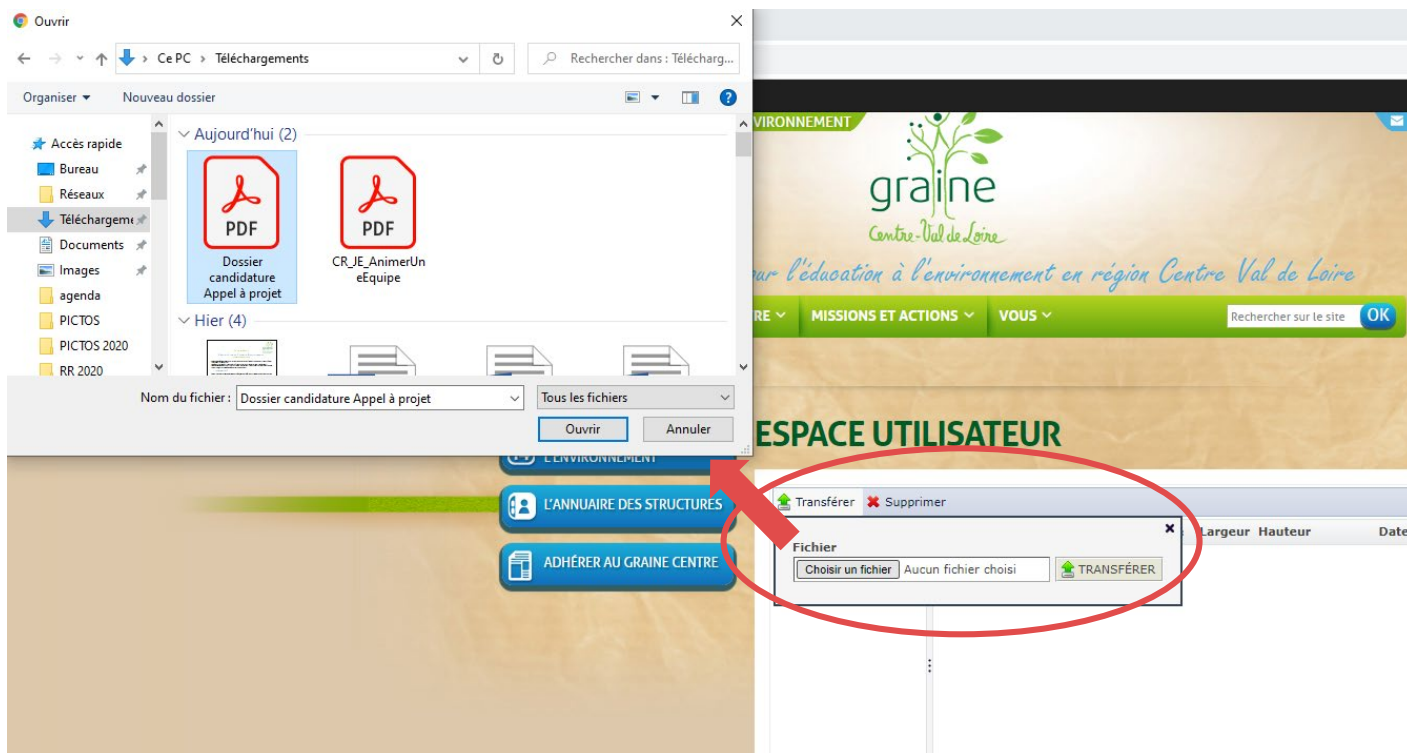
Ouvrir

Ce PC › Téléchargements

Rechercher dans : Télécharg...

Organiser ▾ Nouveau dossier

Accès rapide
Bureau
Réseaux
Téléchargeme
Documents
Images
agenda
PICTOS
PICTOS 2020
RR 2020

Aujourd'hui (2)

PDF
Dossier candidature Appel à projet

PDF
CR_JE_AnimerUneEquipe

Hier (4)

Nom du fichier : Dossier candidature Appel à projet
Tous les fichiers
Ouvrir
Annuler

VIRONNEMENT

graine
Centre-Val de Loire

ur l'éducation à l'environnement en région Centre Val de Loire

RE ▾ MISSIONS ET ACTIONS ▾ VOUS ▾ Rechercher sur le site OK

ESPACE UTILISATEUR

L'ENVIRONNEMENT

L'ANNUAIRE DES STRUCTURES

ADHÉRER AU GRAINE CENTRE

Transférer Supprimer

Largeur Hauteur Date

Fichier
Choisir un fichier Aucun fichier choisi TRANSFÉRER